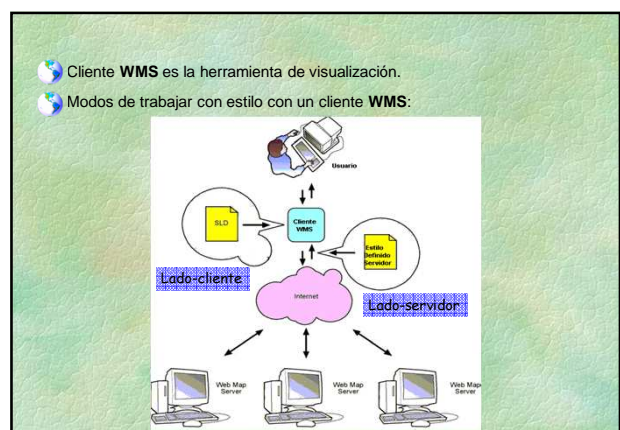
Cliente **WMS** es la herramienta de visualización.

Modos de trabajar con estilo con un cliente **WMS**:

Usuario

SLD

Cliente WMS

Estilo Definido Servidor

Lado-cliente

Internet

Lado-servidor

Web Map Server

Web Map Server

Web Map Server